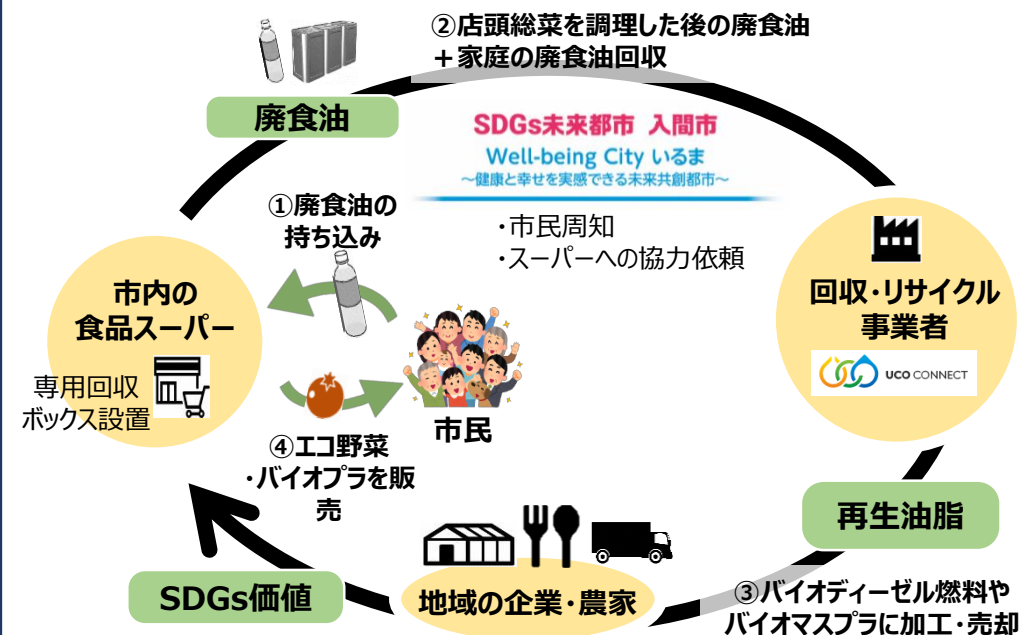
②店頭総菜を調理した後の廃食油
＋家庭の廃食油回収

廃食油

SDGs未来都市 入間市
Well-being City いるま
～健康と幸せを実感できる未来共創都市～

①廃食油の
持ち込み

・市民周知
・スーパーへの協力依頼

市内の
食品スーパー

専用回収
ボックス設置

回収・リサイクル
事業者

UCO CONNECT

市民

④エコ野菜
・バイオプラを販
売

再生油脂

SDGs価値

地域の企業・農家

③バイオディーゼル燃料や
バイオマスプラに加工・売却